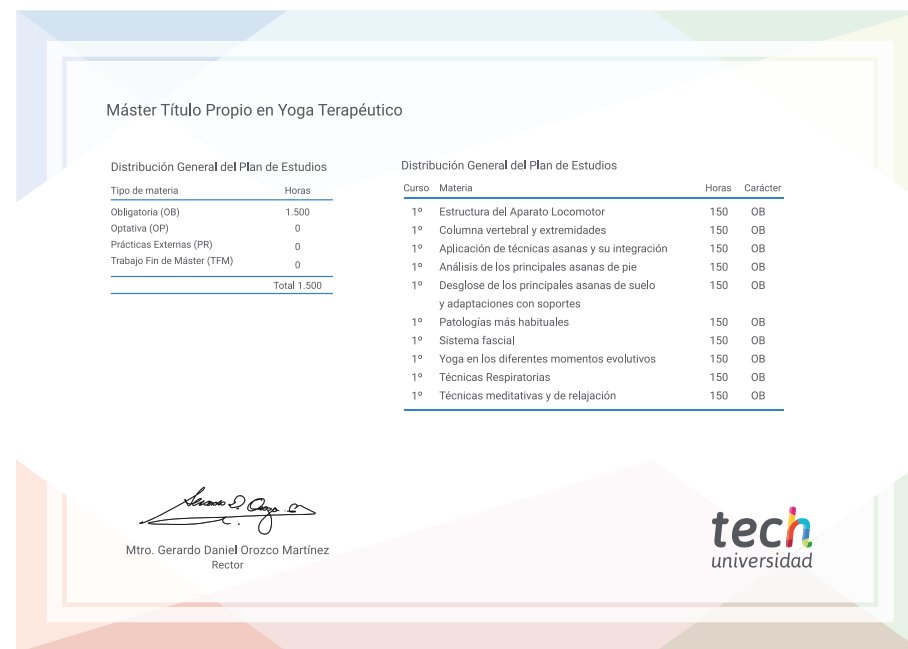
Máster Título Propio en Yoga Terapéutico

Distribución General del Plan de Estudios

| Tipo de materia | Horas |
|---|---|
| Obligatoria (OB) | 1.500 |
| Optativa (OP) | 0 |
| Prácticas Externas (PR) | 0 |
| Trabajo Fin de Máster (TFM) | 0 |
| | Total 1.500 |

Distribución General del Plan de Estudios

| Curso | Materia | Horas | Carácter |
|---|---|---|---|
| 1º | Estructura del Aparato Locomotor | 150 | OB |
| 1º | Columna vertebral y extremidades | 150 | OB |
| 1º | Aplicación de técnicas asanas y su integración | 150 | OB |
| 1º | Análisis de los principales asanas de pie | 150 | OB |
| 1º | Desglose de los principales asanas de suelo y adaptaciones con soportes | 150 | OB |
| 1º | Patologías más habituales | 150 | OB |
| 1º | Sistema fascial | 150 | OB |
| 1º | Yoga en los diferentes momentos evolutivos | 150 | OB |
| 1º | Técnicas Respiratorias | 150 | OB |
| 1º | Técnicas meditativas y de relajación | 150 | OB |

Mtro. Gerardo Daniel Orozco Martínez
Rector

tech
universidad